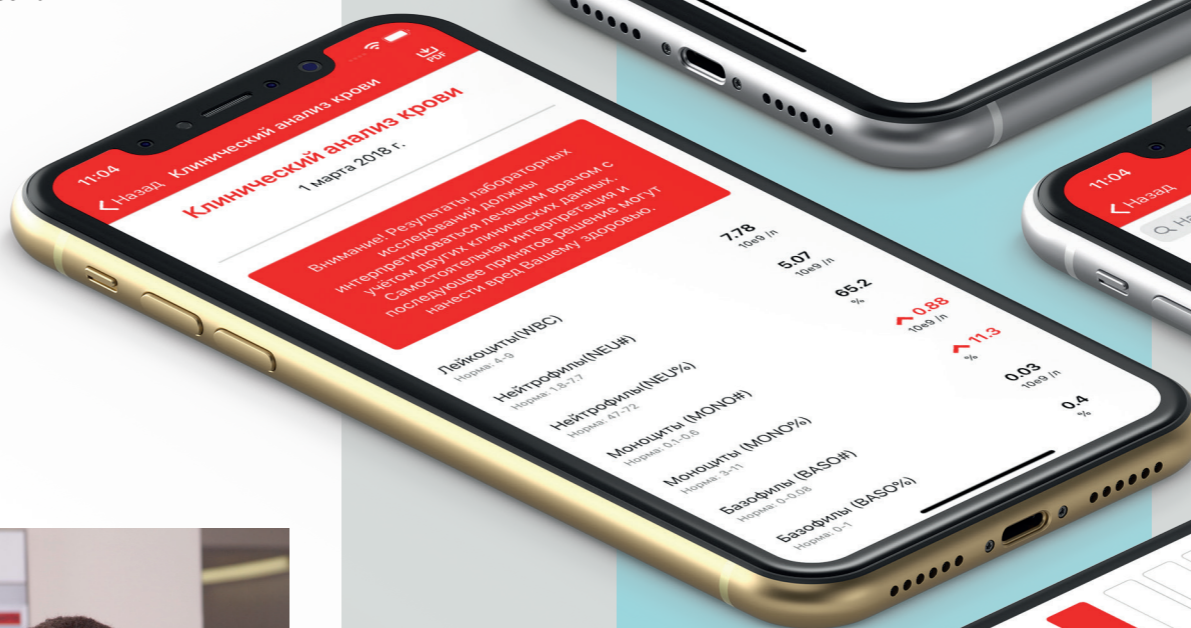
11:04
Назад Клинический анализ крови
PDF

Клинический анализ крови
1 марта 2018 г.

Внимание! Результаты лабораторных исследований должны интерпретироваться лечащим врачом с учётом других клинических данных. Самостоятельная интерпретация и последующее принятое решение могут нанести вред Вашему здоровью.

Лейкоциты(WBC)
Норма: 4-9
7.78
10e9 /л

Нейтрофилы(NEU#)
Норма: 1.8-7.7
5.07
10e9 /л

Нейтрофилы(NEU%)
Норма: 47-72
65.2
%

Моноциты (MONO#)
Норма: 0.1-0.6
0.88
10e9 /л

Моноциты (MONO%)
Норма: 3-11
11.3
%

Базофилы (BASO#)
Норма: 0-0.08
0.03
10e9 /л

Базофилы (BASO%)
Норма: 0-1
0.4
%

11:04
Назад
Н